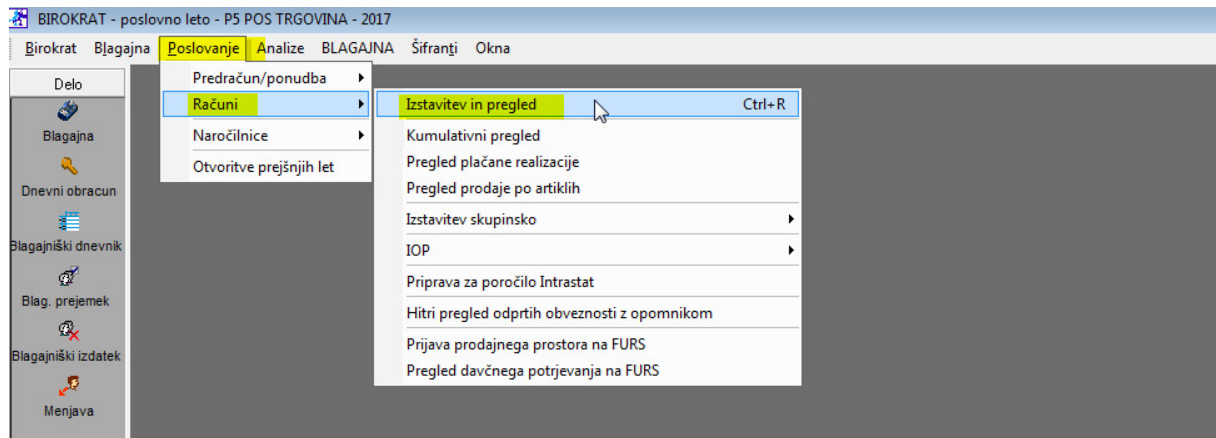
BIROKRAT - poslovno leto - P5 POS TRGOVINA - 2017

Birokrat Blagajna Poslovanje Analize BLAGAJNA Šifranti Okna

Delo
Blagajna
Dnevni obracun
Blagajniški dnevnik
Blag. prejemek
Blagajniški izdatek
Menjava

Predračun/ponudba
Računi
Naročilnice
Otvoritve prejšnjih let

Izstavitev in pregled Ctrl+R
Kumulativni pregled
Pregled plačane realizacije
Pregled prodaje po artiklih
Izstavitev skupinsko
IOP
Priprava za poročilo Intrastat
Hitri pregled odprtih obveznosti z opomnikom
Prijava prodajnega prostora na FURS
Pregled davčnega potrjevanja na FURS